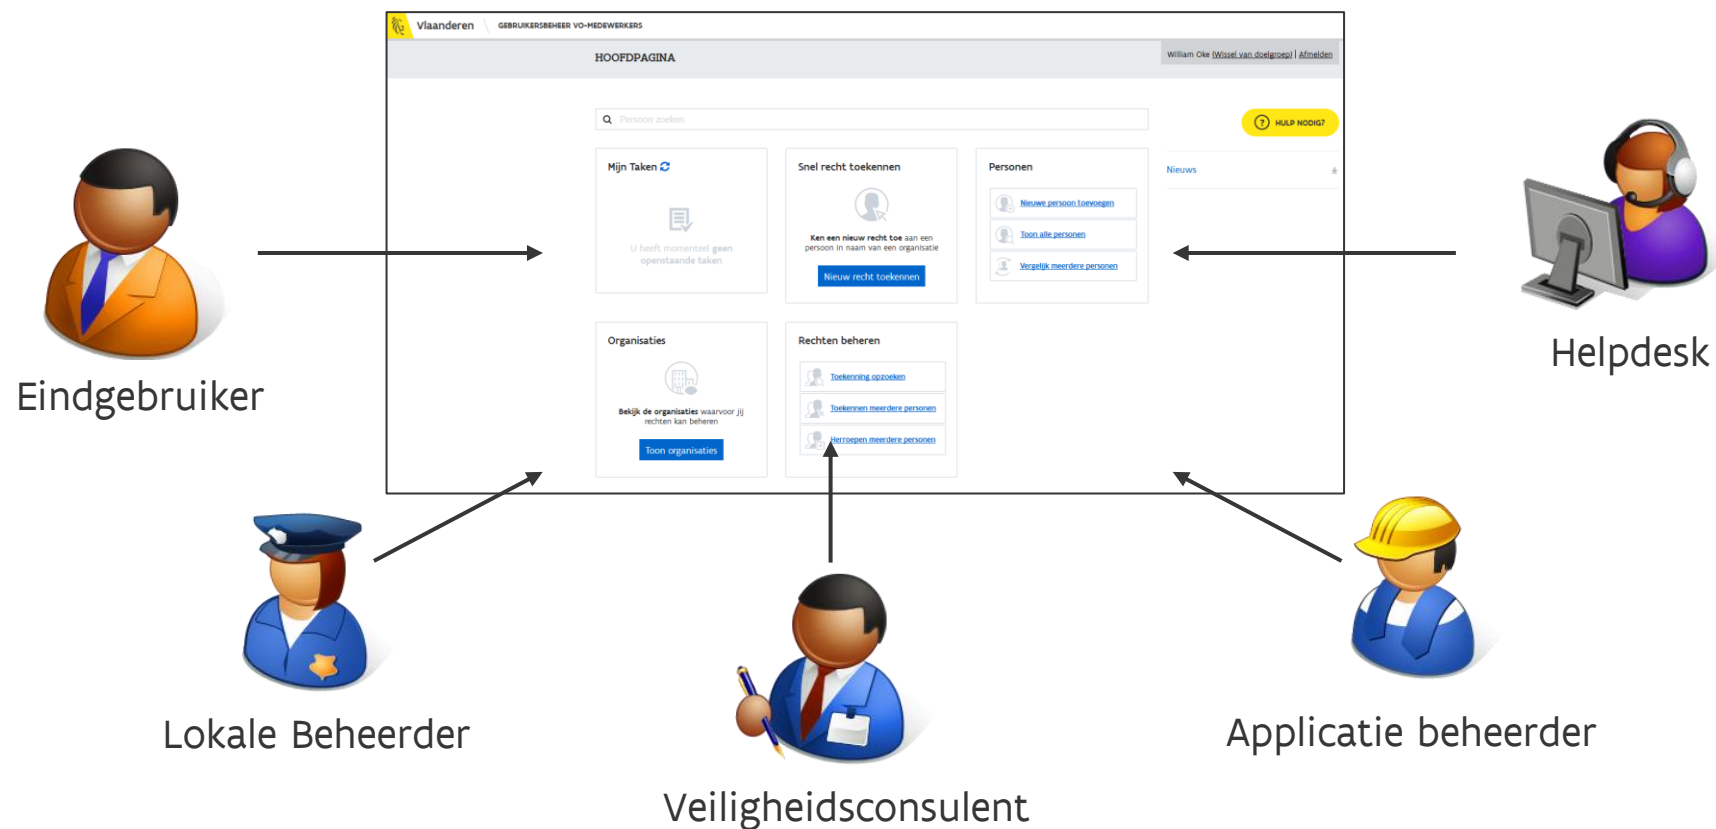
Vlaanderen | GEBRUIKERSBEHEER VO-MEDEWERKERS

HOOFDPAGINA

William Oke (Wissel van doelgroep) | Afmelden

Persoon zoeken

HULP NODIG?

Mijn Taken

U heeft momenteel geen openstaande taken

Snel recht toekennen

Ken een nieuw recht toe aan een persoon in naam van een organisatie

Nieuw recht toekennen

Personen

Nieuwe persoon toevoegen

Toon alle personen

Vergelijk meerdere personen

Nieuws

Organisaties

Bekijk de organisaties waarvoor jij rechten kan beheren

Toon organisaties

Rechten beheren

Toekenning opzoeken

Toekennen meerdere personen

Herroepen meerdere personen

Eindgebruiker

Helpdesk

Lokale Beheerder

Veiligheidsconsulent

Applicatie beheerder